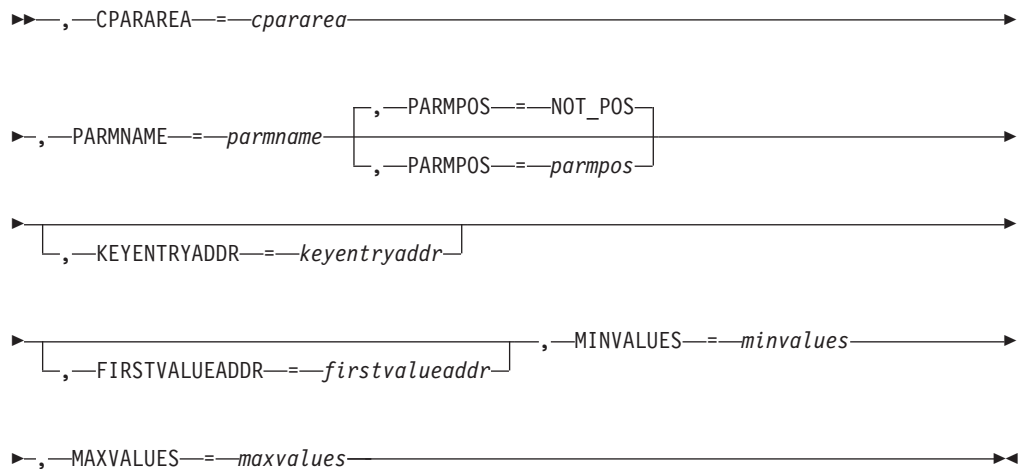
►►—,—CPARAREA—=—cpararea—————————————————————————►

►—,—PARMNAME—=—parmname—┬—,—PARMPOS—=—NOT_POS—┬——————————————►
                        └—,—PARMPOS—=—parmpos——┘

►—┬———————————————————————————————┬——————————————————————————►
  └—,—KEYENTRYADDR—=—keyentryaddr—┘

►—┬———————————————————————————————————┬—,—MINVALUES—=—minvalues——►
  └—,—FIRSTVALUEADDR—=—firstvalueaddr—┘

►—,—MAXVALUES—=—maxvalues——————————————————————————————►◄